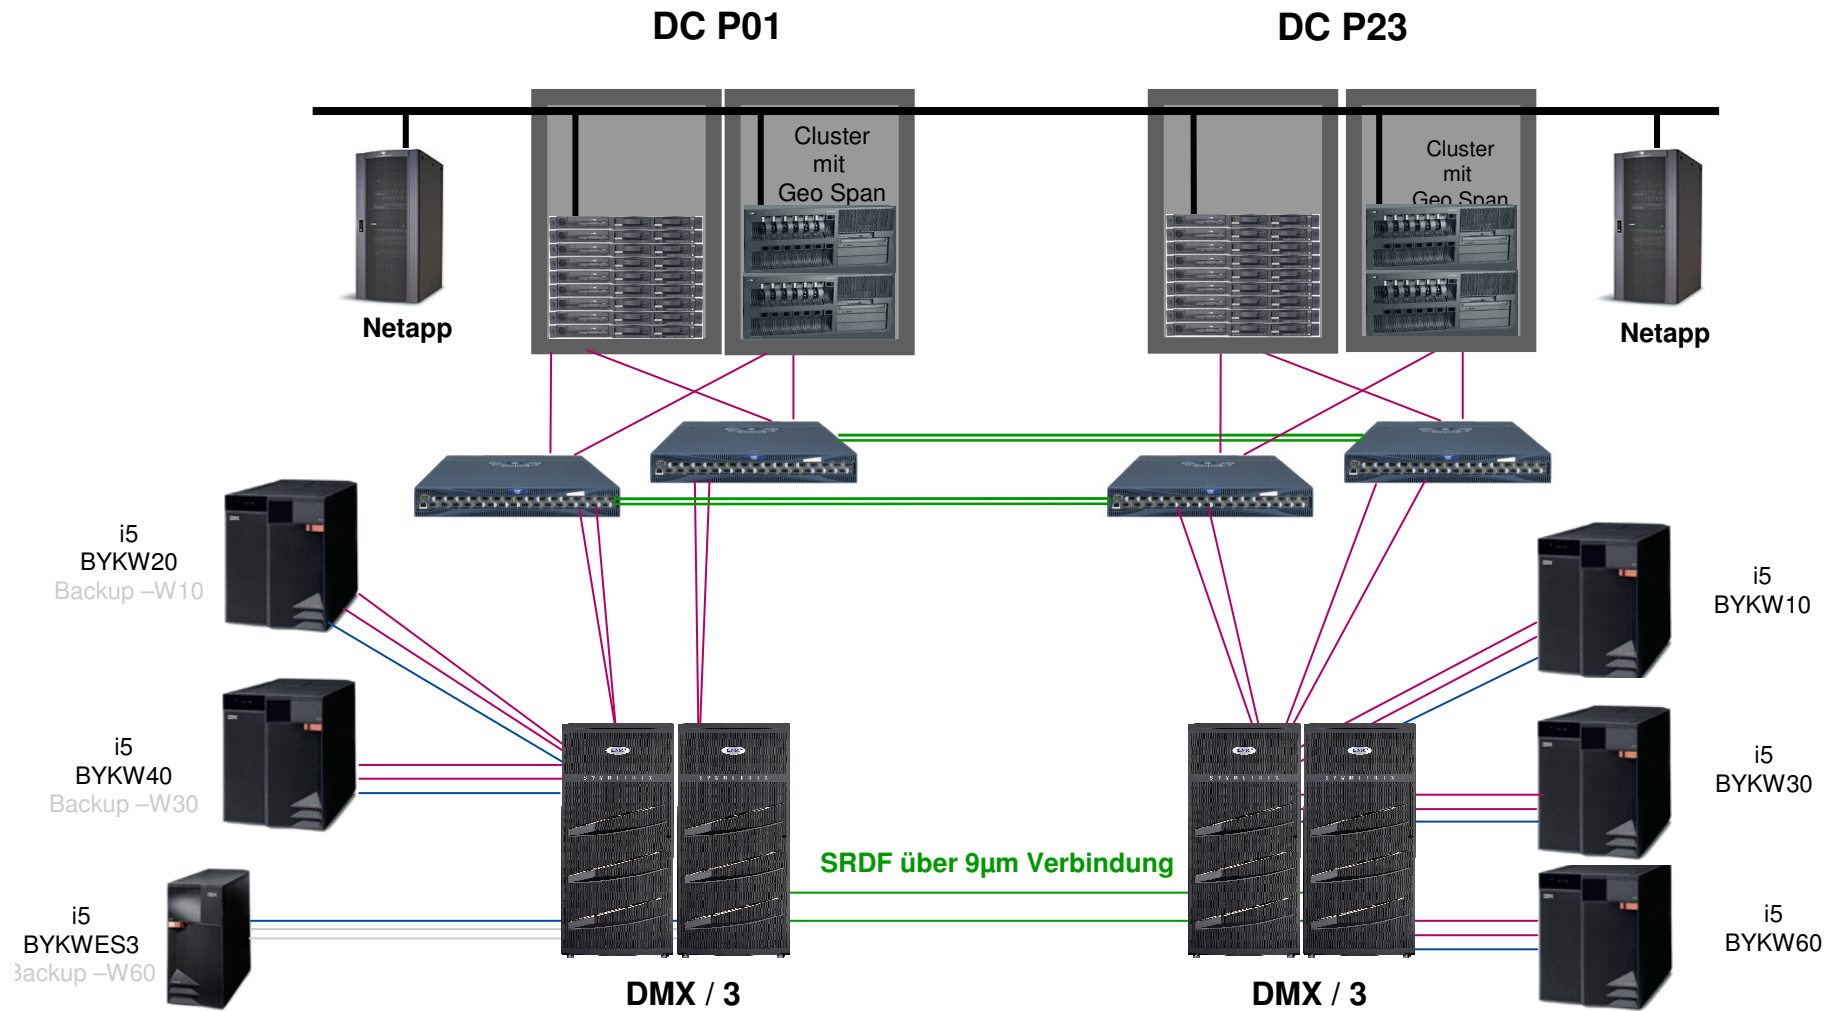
DC P01

DC P23

Cluster mit Geo Span

Cluster mit Geo Span

Netapp

Netapp

i5
BYKW20
Backup –W10

i5
BYKW40
Backup –W30

i5
BYKWES3
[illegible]ackup –W60

i5
BYKW10

i5
BYKW30

i5
BYKW60

SRDF über 9µm Verbindung

DMX / 3

DMX / 3